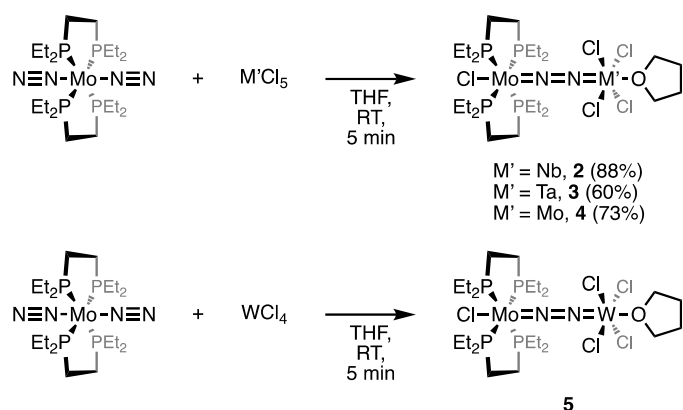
$Et_2P$ $PEt_2$ N≡N-Mo-N≡N $Et_2P$ $PEt_2$ + $M'Cl_5$ THF, RT, 5 min $Et_2P$ $PEt_2$ Cl-Mo=N=N=M'-O Cl Cl Cl Cl $Et_2P$ $PEt_2$

M' = Nb, **2** (88%)
M' = Ta, **3** (60%)
M' = Mo, **4** (73%)

$Et_2P$ $PEt_2$ N≡N-Mo-N≡N $Et_2P$ $PEt_2$ + $WCl_4$ THF, RT, 5 min $Et_2P$ $PEt_2$ Cl-Mo=N=N=W-O Cl Cl Cl Cl $Et_2P$ $PEt_2$

**5**